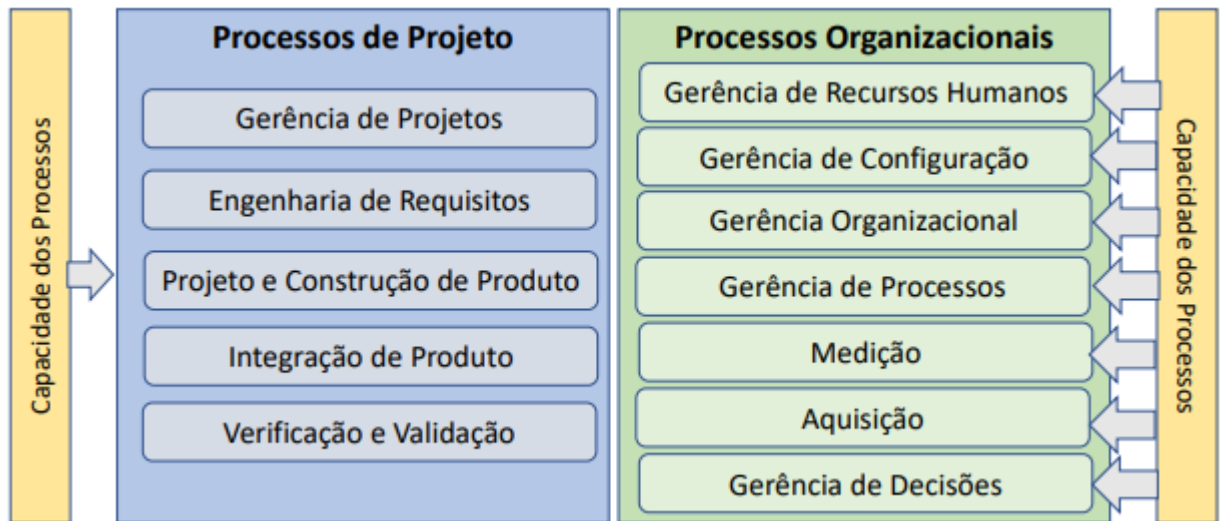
Capacidade dos Processos

Processos de Projeto

Gerência de Projetos

Engenharia de Requisitos

Projeto e Construção de Produto

Integração de Produto

Verificação e Validação

Processos Organizacionais

Gerência de Recursos Humanos

Gerência de Configuração

Gerência Organizacional

Gerência de Processos

Medição

Aquisição

Gerência de Decisões

Capacidade dos Processos